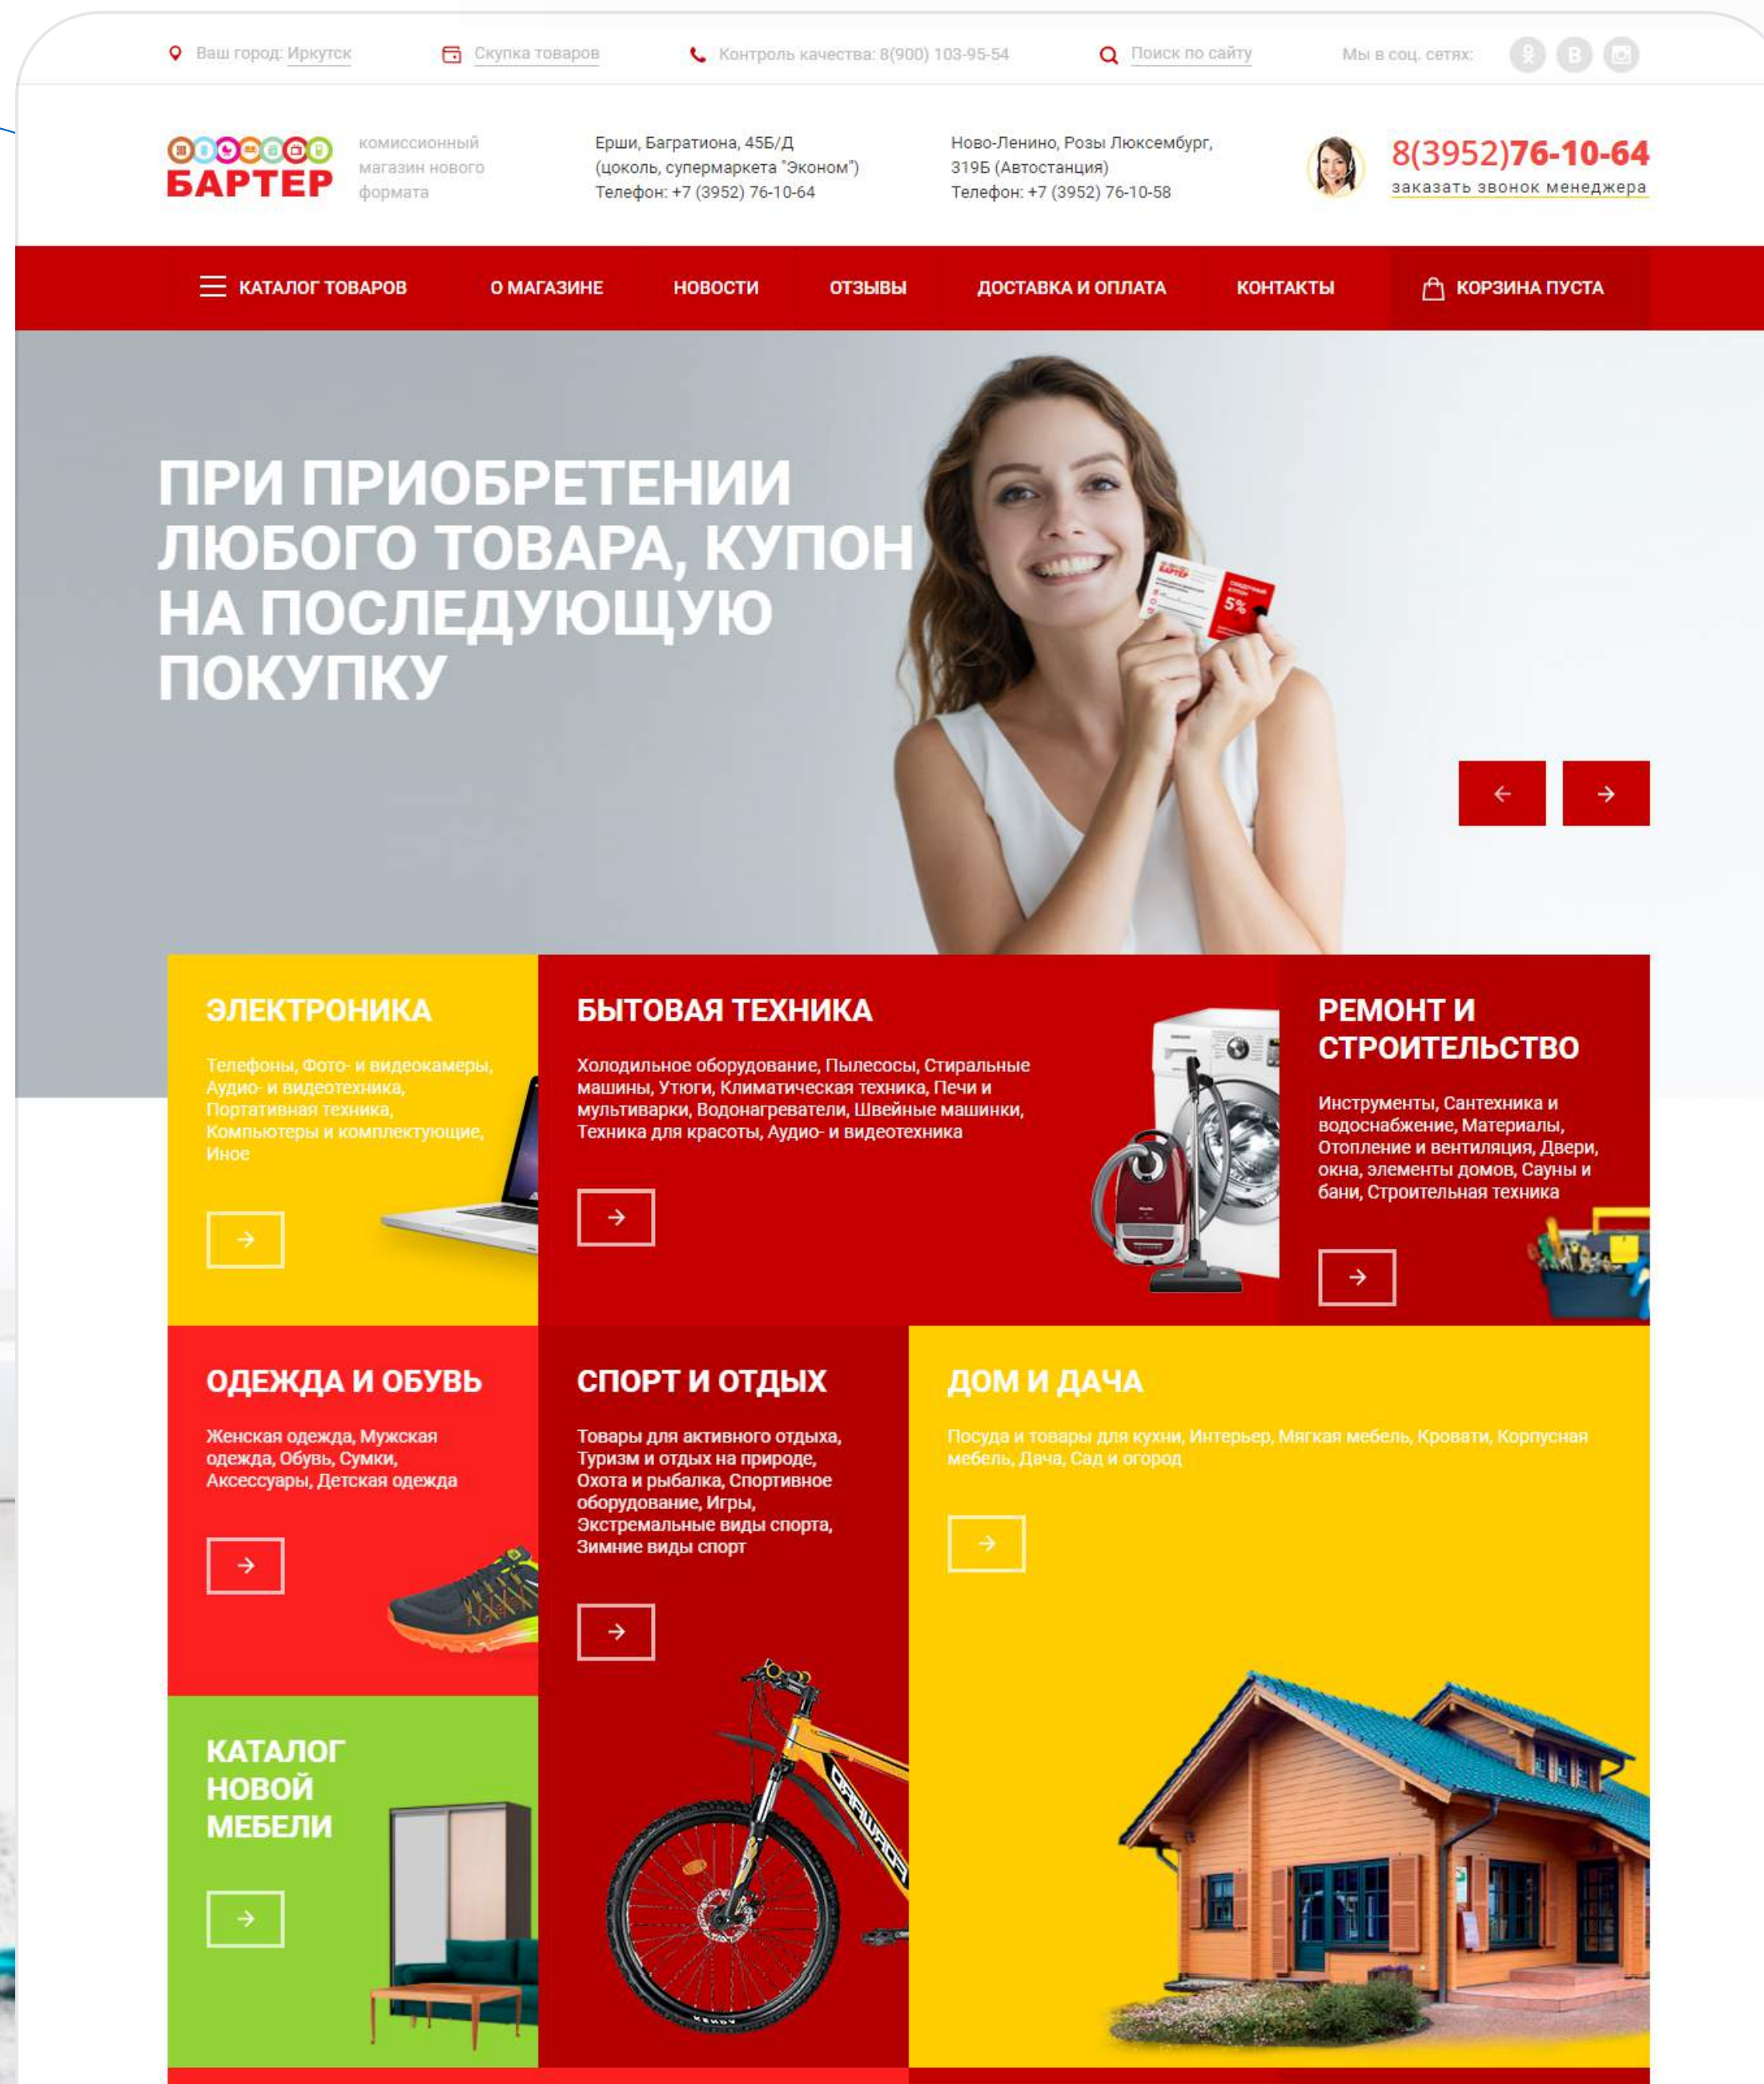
Ваш город: Иркутск

Скупка товаров

Контроль качества: 8(900) 103-95-54

Поиск по сайту

Мы в соц. сетях:

БАРТЕР

комиссионный магазин нового формата

Ерши, Багратиона, 45Б/Д (цоколь, супермаркета "Эконом")
Телефон: +7 (3952) 76-10-64

Ново-Ленино, Розы Люксембург, 319Б (Автостанция)
Телефон: +7 (3952) 76-10-58

8(3952)76-10-64
заказать звонок менеджера

КАТАЛОГ ТОВАРОВ
О МАГАЗИНЕ
НОВОСТИ
ОТЗЫВЫ
ДОСТАВКА И ОПЛАТА
КОНТАКТЫ
КОРЗИНА ПУСТА

ПРИ ПРИОБРЕТЕНИИ ЛЮБОГО ТОВАРА, КУПОН НА ПОСЛЕДУЮЩУЮ ПОКУПКУ

5%

ЭЛЕКТРОНИКА

Телефоны, Фото- и видеокамеры, Аудио- и видеотехника, Портативная техника, Компьютеры и комплектующие, Иное

БЫТОВАЯ ТЕХНИКА

Холодильное оборудование, Пылесосы, Стиральные машины, Утюги, Климатическая техника, Печи и мультиварки, Водонагреватели, Швейные машинки, Техника для красоты, Аудио- и видеотехника

РЕМОНТ И СТРОИТЕЛЬСТВО

Инструменты, Сантехника и водоснабжение, Материалы, Отопление и вентиляция, Двери, окна, элементы домов, Сауны и бани, Строительная техника

ОДЕЖДА И ОБУВЬ

Женская одежда, Мужская одежда, Обувь, Сумки, Аксессуары, Детская одежда

СПОРТ И ОТДЫХ

Товары для активного отдыха, Туризм и отдых на природе, Охота и рыбалка, Спортивное оборудование, Игры, Экстремальные виды спорта, Зимние виды спорт

ДОМ И ДАЧА

Посуда и товары для кухни, Интерьер, Мягкая мебель, Кровати, Корпусная мебель, Дача, Сад и огород

КАТАЛОГ НОВОЙ МЕБЕЛИ

FORWARD